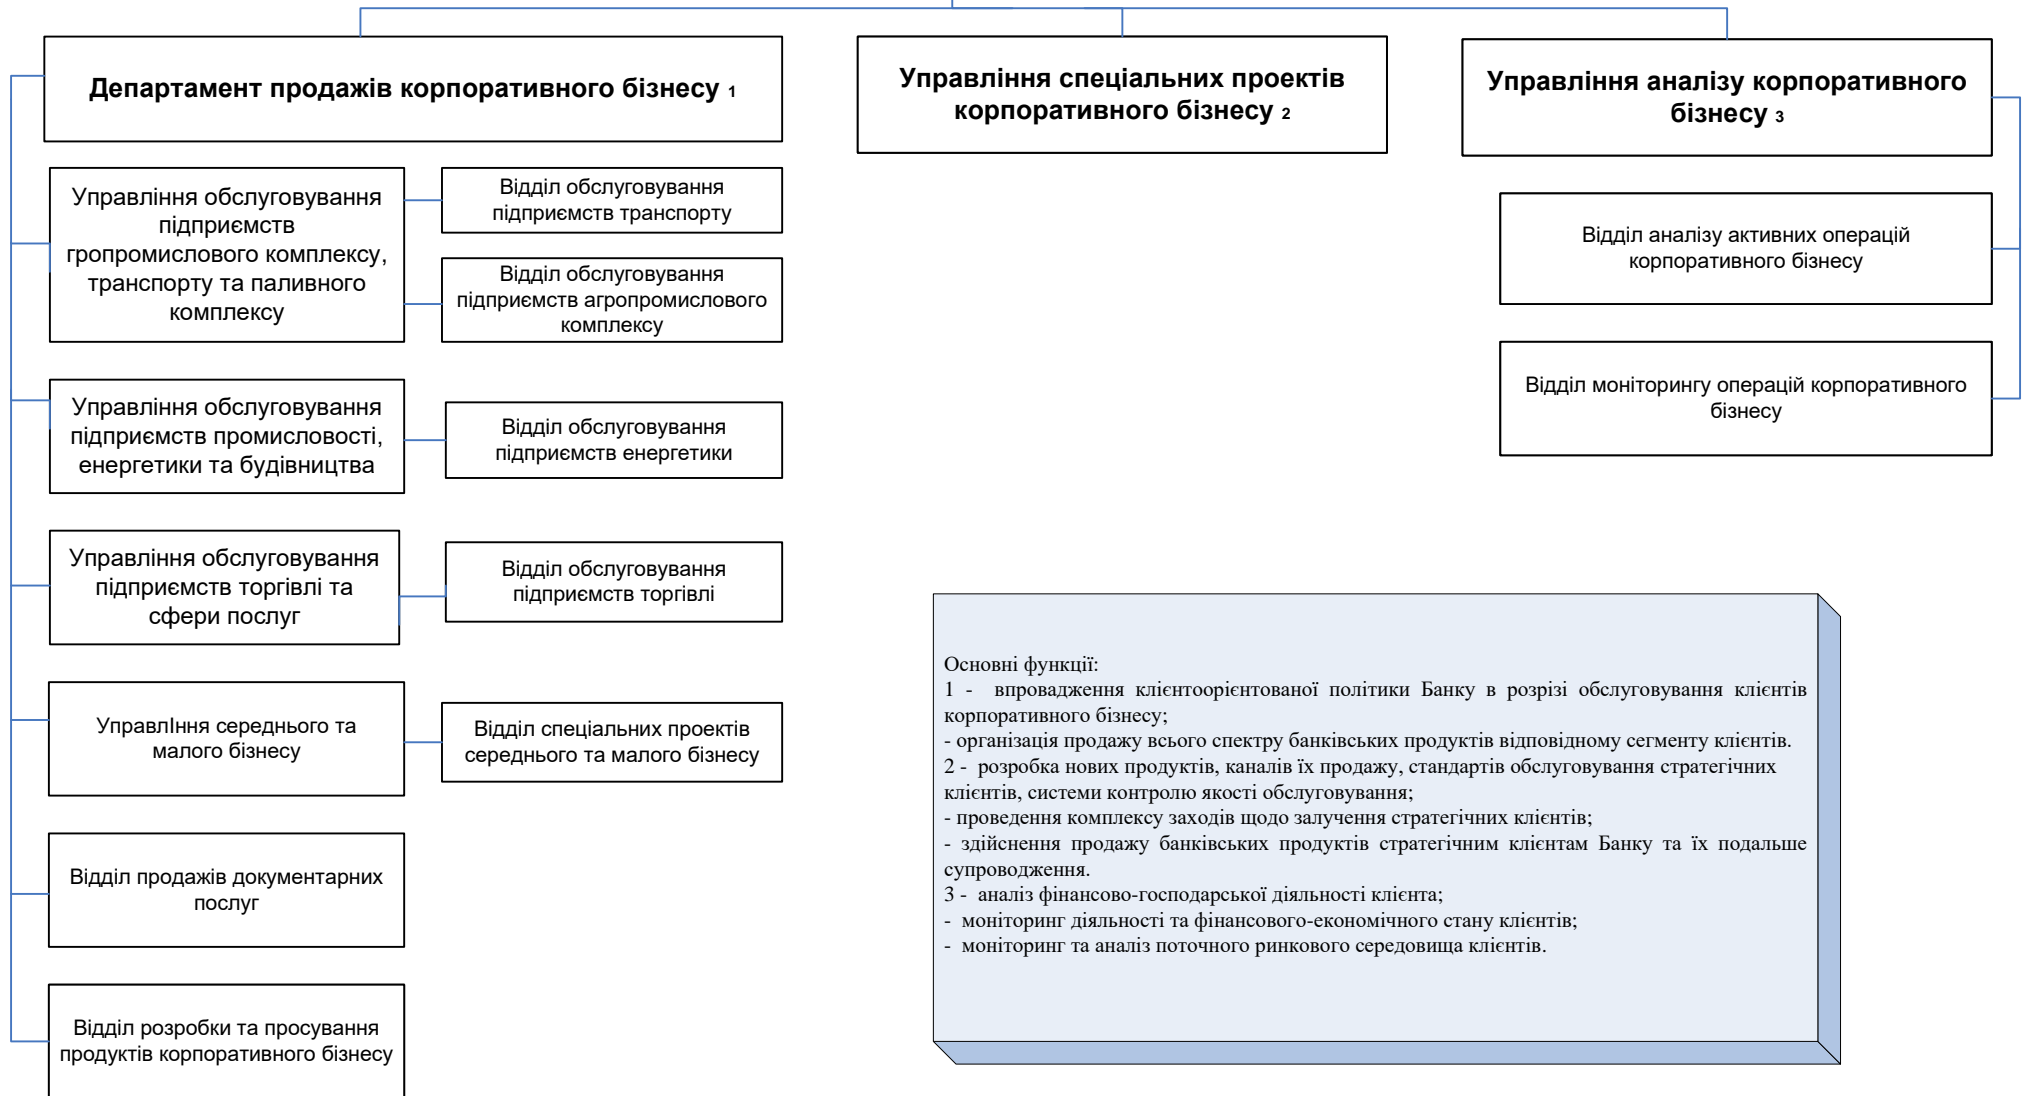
Департамент продажів корпоративного бізнесу 1

Управління спеціальних проектів корпоративного бізнесу 2

Управління аналізу корпоративного бізнесу 3

Управління обслуговування підприємств гропромислового комплексу, транспорту та паливного комплексу

Відділ обслуговування підприємств транспорту

Відділ обслуговування підприємств агропромислового комплексу

Управління обслуговування підприємств промисловості, енергетики та будівництва

Відділ обслуговування підприємств енергетики

Управління обслуговування підприємств торгівлі та сфери послуг

Відділ обслуговування підприємств торгівлі

Управлііння середнього та малого бізнесу

Відділ спеціальних проектів середнього та малого бізнесу

Відділ продажів документарних послуг

Відділ розробки та просування продуктів корпоративного бізнесу

Відділ аналізу активних операцій корпоративного бізнесу

Відділ моніторингу операцій корпоративного бізнесу

Основні функції:
1 - впровадження клієнтоорієнтованої політики Банку в розрізі обслуговування клієнтів корпоративного бізнесу;
- організація продажу всього спектру банківських продуктів відповідному сегменту клієнтів.
2 - розробка нових продуктів, каналів їх продажу, стандартів обслуговування стратегічних клієнтів, системи контролю якості обслуговування;
- проведення комплексу заходів щодо залучення стратегічних клієнтів;
- здійснення продажу банківських продуктів стратегічним клієнтам Банку та їх подальше супроводження.
3 - аналіз фінансово-господарської діяльності клієнта;
- моніторинг діяльності та фінансового-економічного стану клієнтів;
- моніторинг та аналіз поточного ринкового середовища клієнтів.